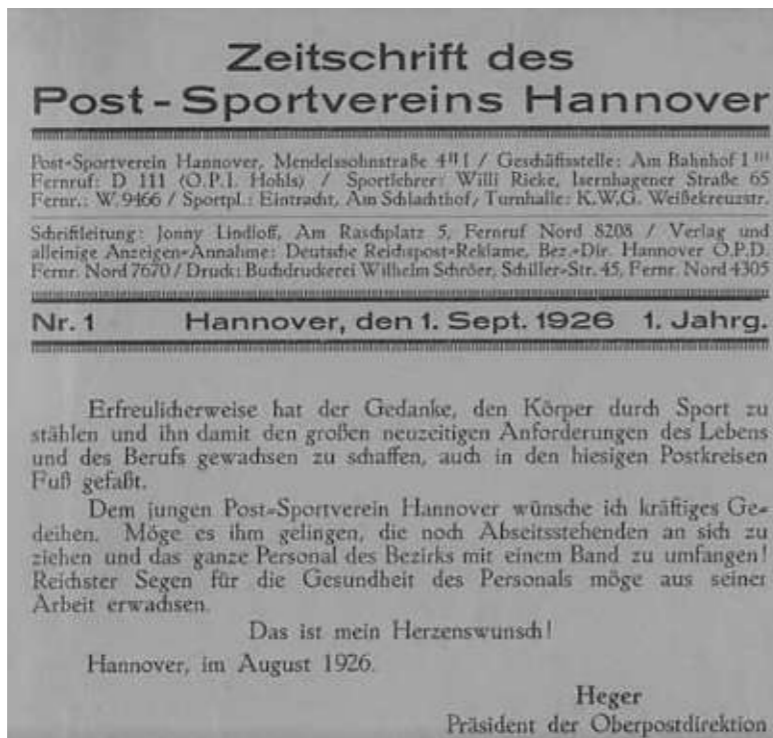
Zeitschrift des
Post-Sportvereins Hannover

Post-Sportverein Hannover, Mendelssohnstraße 4 II 1 / Geschäftsstelle: Am Bahnhof 1 III Fernruf: D 111 (O.P.I. Hohls) / Sportlehrer: Willi Rieke, Isernhagener Straße 65 Fernr.: W. 9466 / Sportpl.: Eintracht, Am Schlachthof / Turnhalle: K.W.G. Weißekreuzstr.

Schriftleitung: Jonny Lindloff, Am Raschplatz 5, Fernruf Nord 8208 / Verlag und alleinige Anzeigen-Annahme: Deutsche Reichspost-Reklame, Bez.-Dir. Hannover O.P.D. Fernr. Nord 7670 / Druck: Buchdruckerei Wilhelm Schröer, Schiller-Str. 45, Fernr. Nord 4305

Nr. 1 Hannover, den 1. Sept. 1926 1. Jahrg.

Erfreulicherweise hat der Gedanke, den Körper durch Sport zu stählen und ihn damit den großen neuzeitigen Anforderungen des Lebens und des Berufs gewachsen zu schaffen, auch in den hiesigen Postkreisen Fuß gefaßt.

Dem jungen Post-Sportverein Hannover wünsche ich kräftiges Gedeihen. Möge es ihm gelingen, die noch Abseitsstehenden an sich zu ziehen und das ganze Personal des Bezirks mit einem Band zu umfangen! Reichster Segen für die Gesundheit des Personals möge aus seiner Arbeit erwachsen.

Das ist mein Herzenswunsch!

Hannover, im August 1926.

Heger
Präsident der Oberpostdirektion